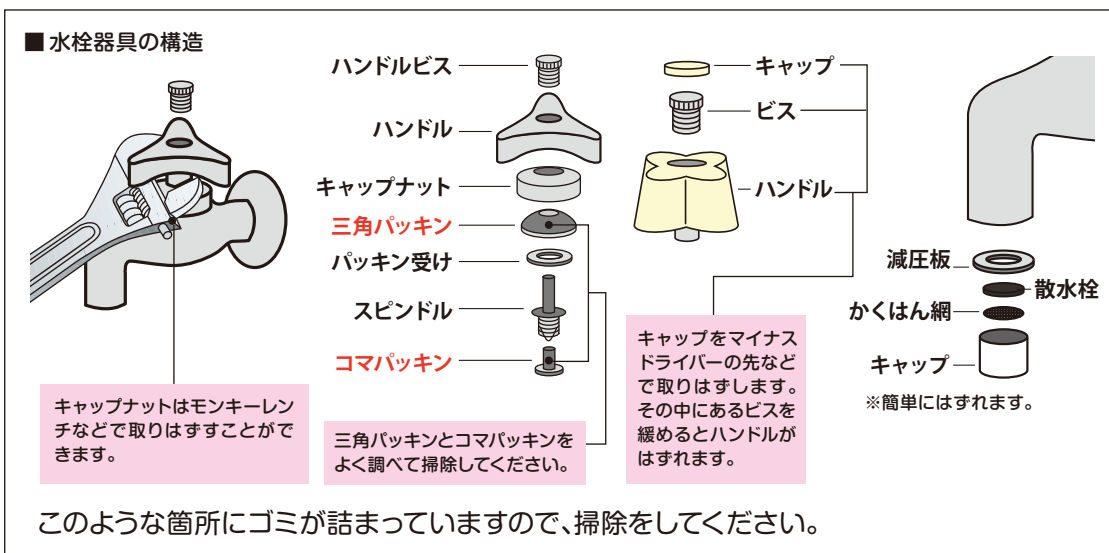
■ 水栓器具の構造

ハンドルビス
ハンドル
キャップナット
三角パッキン
パッキン受け
スピンドル
コマパッキン

キャップナットはモンキーレンチなどで取りはずすことができます。

三角パッキンとコマパッキンをよく調べて掃除してください。

キャップ
ビス
ハンドル

キャップをマイナスドライバーの先などで取りはずします。その中にあるビスを緩めるとハンドルがはずれます。

減圧板
散水栓
かくはん網
キャップ
※簡単にはずれます。

このような箇所にゴミが詰まっていますので、掃除をしてください。